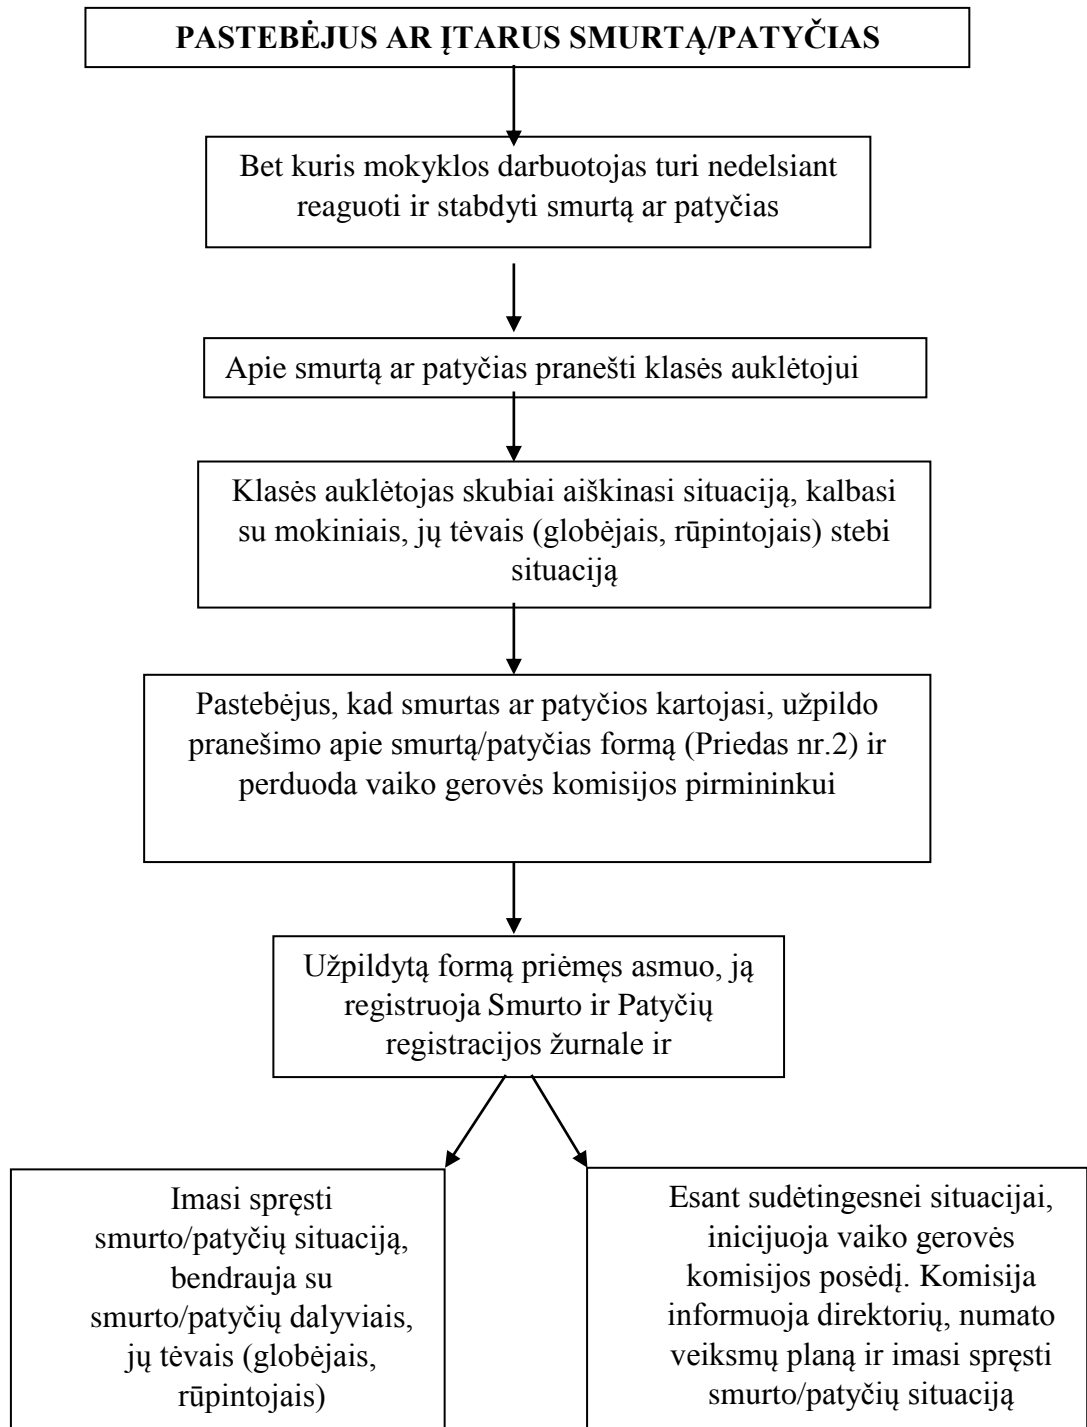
PASTEBĖJUS AR ĮTARUS SMURTĄ/PATYČIAS

Bet kuris mokyklos darbuotojas turi nedelsiant reaguoti ir stabdyti smurtą ar patyčias

Apie smurtą ar patyčias pranešti klasės auklėtojui

Klasės auklėtojas skubiai aiškinasi situaciją, kalbasi su mokiniais, jų tėvais (globėjais, rūpintojais) stebi situaciją

Pastebėjus, kad smurtas ar patyčios kartojasi, užpildo pranešimo apie smurtą/patyčias formą (Priedas nr.2) ir perduoda vaiko gerovės komisijos pirmininkui

Užpildytą formą priėmęs asmuo, ją registruoja Smurto ir Patyčių registracijos žurnale ir

Imasi spręsti smurto/patyčių situaciją, bendrauja su smurto/patyčių dalyviais, jų tėvais (globėjais, rūpintojais)

Esant sudėtingesnei situacijai, inicijuoja vaiko gerovės komisijos posėdį. Komisija informuoja direktorių, numato veiksmų planą ir imasi spręsti smurto/patyčių situaciją